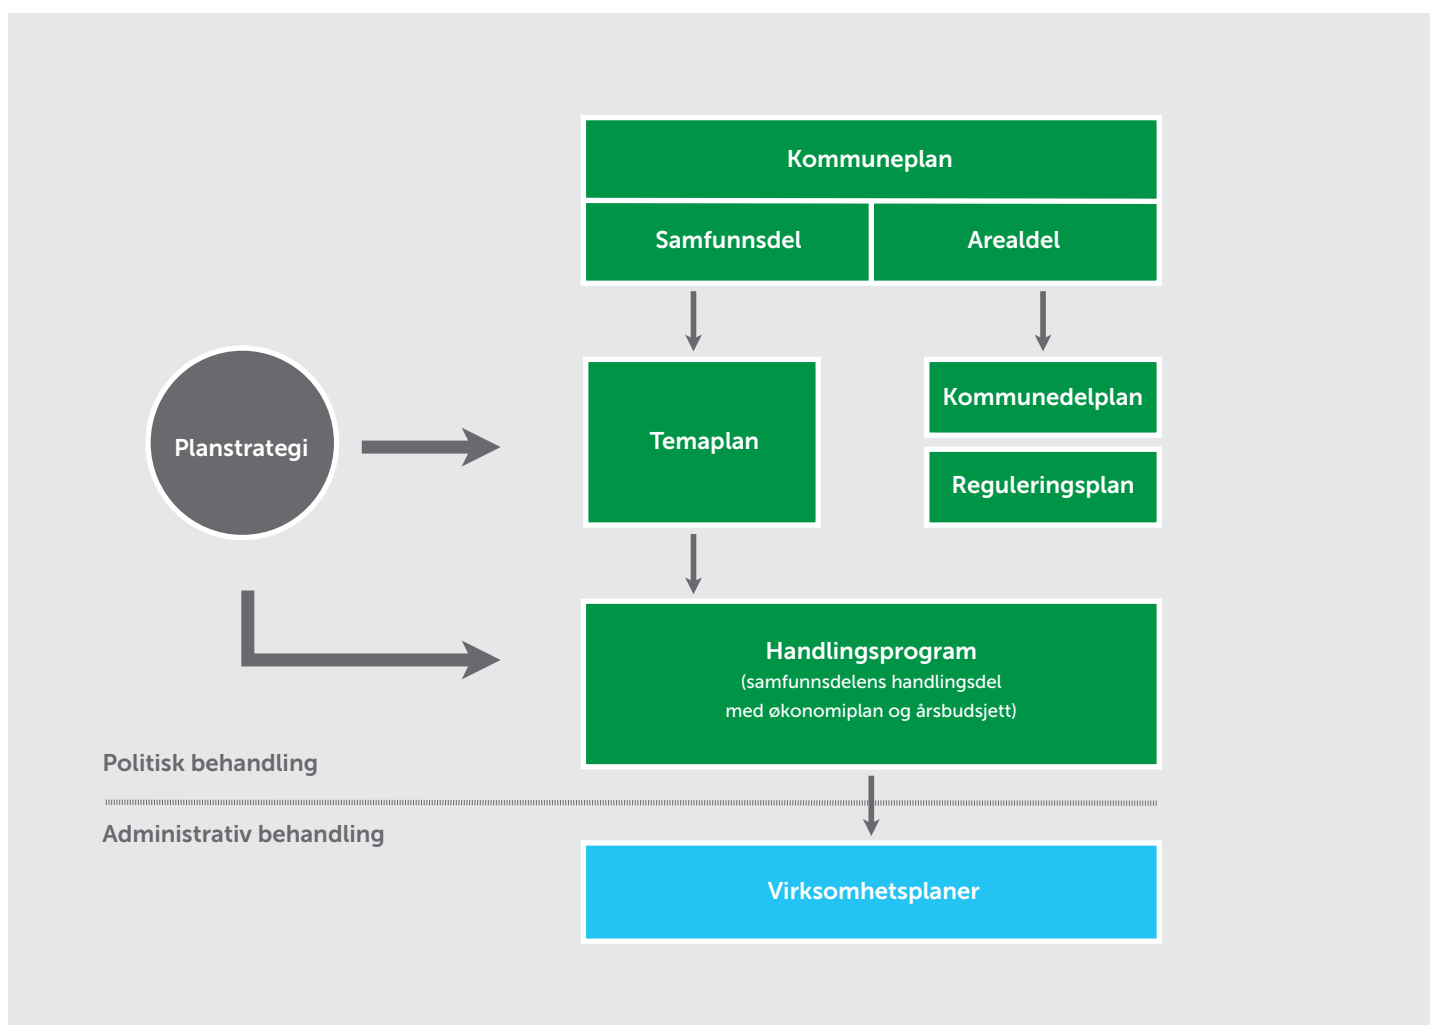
Kommuneplan

Samfunnsdel

Arealdel

Planstrategi

Temaplan

Kommunedelplan

Reguleringsplan

Handlingsprogram
(samfunnsdelens handlingsdel
med økonomiplan og årsbudsjett)

Politisk behandling

Administrativ behandling

Virksomhetsplaner